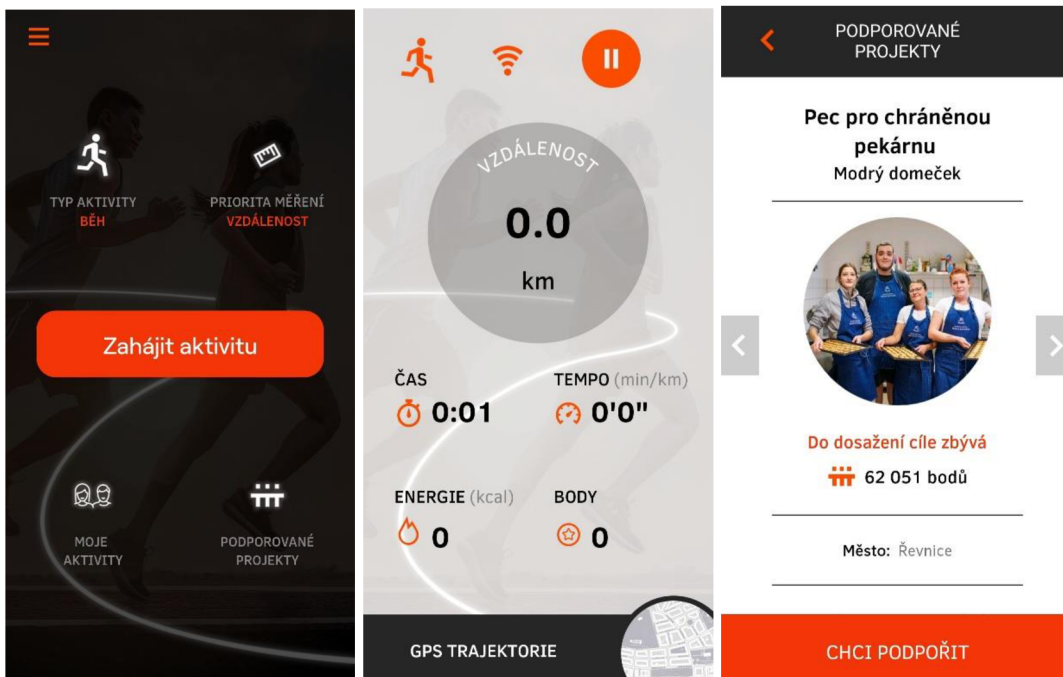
TYP AKTIVITY
BĚH

PRIORITA MĚŘENÍ
VZDÁLENOST

Zahájit aktivitu

MOJE AKTIVITY

PODPOROVANÉ PROJEKTY

VZDÁLENOST

0.0

km

ČAS
0:01

TEMPO (min/km)
0'0"

ENERGIE (kcal)
0

BODY
0

GPS TRAJEKTORIE

PODPOROVANÉ PROJEKTY

Pec pro chráněnou pekárnu
Modrý domeček

Do dosažení cíle zbývá
62 051 bodů

Město: Řevnice

CHCI PODPOŘIT